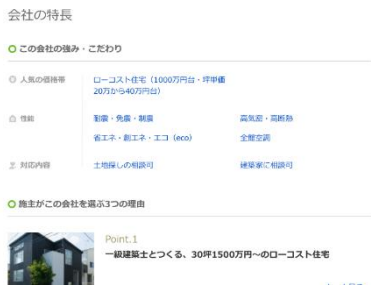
会社の特長

この会社の強み・こだわり

人気の価格帯　ローコスト住宅（1000万円台・坪単価20万から40万円台）

性能　耐震・免震・制震　高気密・高断熱　省エネ・創エネ・エコ（eco）　全館空調

対応内容　土地探しの相談可　建築家ご相談可

施主がこの会社を選ぶ3つの理由

Point.1
一級建築士とつくる、30坪1500万円～のローコスト住宅